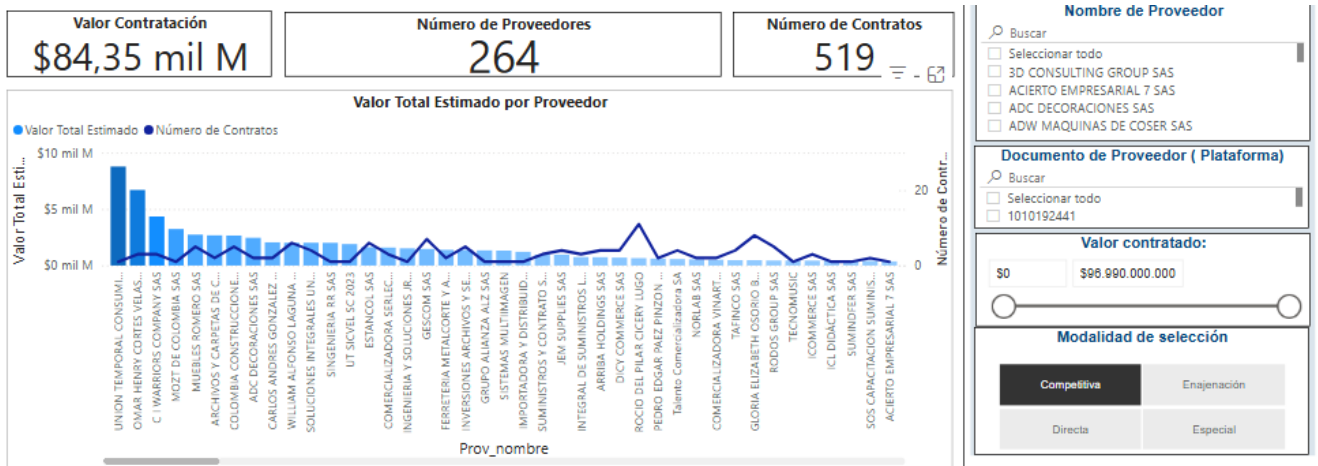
Valor Contratación
$84,35 mil M

Número de Proveedores
264

Número de Contratos
519

Valor Total Estimado por Proveedor

Valor Total Estimado  Número de Contratos

$10 mil M
$5 mil M
$0 mil M

Valor Total Esti...

20
0

Número de Contr...

UNION TEMPORAL CONSUMI...
OMAR HENRY CORTES VELAS...
C I WARRIORS COMPANY SAS
MOZT DE COLOMBIA SAS
MUEBLES ROMERO SAS
ARCHIVOS Y CARPETAS DE C...
COLOMBIA CONSTRUCCIONE...
ADC DECORACIONES SAS
CARLOS ANDRES GONZALEZ ...
WILLIAM ALFONSO LAGUNA ...
SOLUCIONES INTEGRALES UN...
SINGENIERIA RR SAS
UT SICVEL SC 2023
ESTANCOL SAS
COMERCIALIZADORA SERLEC...
INGENIERIA Y SOLUCIONES JR...
GESCOM SAS
FERRETERIA METALCORTE Y A...
INVERSIONES ARCHIVOS Y SE...
GRUPO ALIANZA ALZ SAS
SISTEMAS MULTIIMAGEN
IMPORTADORA Y DISTRIBUID...
SUMINISTROS Y CONTRATOS S...
JEM SUPPLIES SAS
INTEGRAL DE SUMINISTROS L...
ARRIBA HOLDINGS SAS
DICY COMMERCE SAS
ROCIO DEL PILAR CICERY LUGO
PEDRO EDGAR PAEZ PINZON ...
Talento Comercializadora SAS
NORLAB SAS
COMERCIALIZADORA VINART...
TAFINCO SAS
GLORIA ELIZABETH OSORIO B...
RODOS GROUP SAS
TECNOMUSIC
ICOMMERCE SAS
ICL DIDÁCTICA SAS
SUMINDFER SAS
SOS CAPACITACION SUMINIS...
ACIERTO EMPRESARIAL 7 SAS

Prov_nombre

Nombre de Proveedor
Buscar
Seleccionar todo
3D CONSULTING GROUP SAS
ACIERTO EMPRESARIAL 7 SAS
ADC DECORACIONES SAS
ADW MAQUINAS DE COSER SAS

Documento de Proveedor ( Plataforma)
Buscar
Seleccionar todo
1010192441

Valor contratado:
$0
$96.990.000.000

Modalidad de selección
Competitiva
Enajenación
Directa
Especial